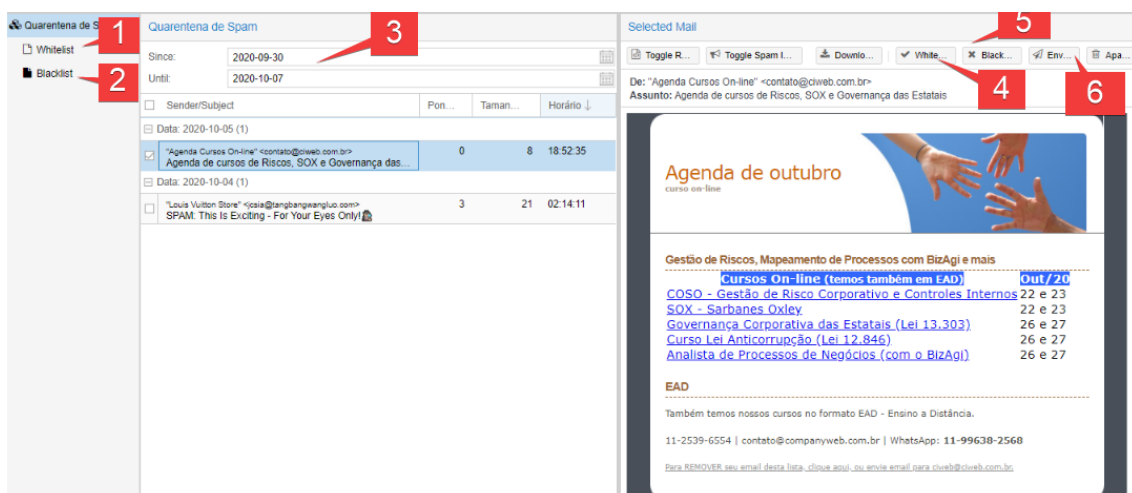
Quarentena de S 1
Whitelist
Blacklist 2

Quarentena de Spam 3

Since: 2020-09-30
Until: 2020-10-07

| Sender/Subject | Pon... | Taman... | Horário ↓ |
|---|---|---|---|
| Data: 2020-10-05 (1) | | | |
| "Agenda Cursos On-line" <contato@ciweb.com.br> Agenda de cursos de Riscos, SOX e Governança das... | 0 | 8 | 18:52:35 |
| Data: 2020-10-04 (1) | | | |
| "Louis Vuitton Store" <csia@tangbangwangluo.com> SPAM: This Is Exciting - For Your Eyes Only! | 3 | 21 | 02:14:11 |

Selected Mail 5

Toggle R... Toggle Spam I... Downlo... White... Black... Env... Apa...

De: "Agenda Cursos On-line" <contato@ciweb.com.br> 4 6
Assunto: Agenda de cursos de Riscos, SOX e Governança das Estatais

Agenda de outubro
curso on-line

Gestão de Riscos, Mapeamento de Processos com BizAgi e mais

| Cursos On-line (temos também em EAD) | Out/20 |
|---|---|
| COSO - Gestão de Risco Corporativo e Controles Internos | 22 e 23 |
| SOX - Sarbanes Oxley | 22 e 23 |
| Governança Corporativa das Estatais (Lei 13.303) | 26 e 27 |
| Curso Lei Anticorrupção (Lei 12.846) | 26 e 27 |
| Analista de Processos de Negócios (com o BizAgi) | 26 e 27 |

EAD

Também temos nossos cursos no formato EAD - Ensino a Distância.

11-2539-6554 | contato@companyweb.com.br | WhatsApp: 11-99638-2568

Para REMOVER seu email desta lista, clique aqui, ou envie email para ciweb@ciweb.com.br.